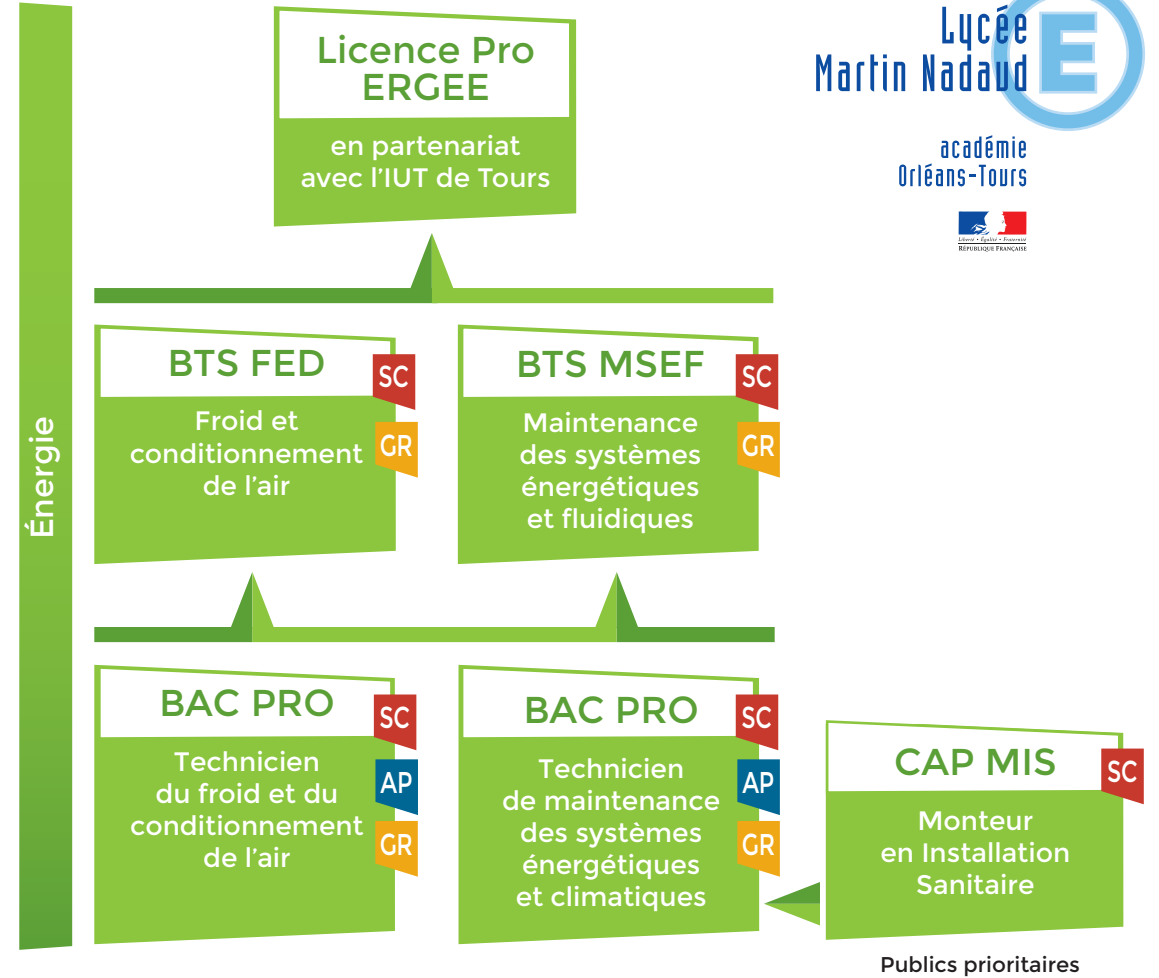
Énergie

Licence Pro ERGEE

en partenariat avec l'IUT de Tours

Lycée Martin Nadaud

académie Orléans-Tours

Liberté • Égalité • Fraternité
RÉPUBLIQUE FRANÇAISE

BTS FED
SC
GR
Froid et conditionnement de l'air

BTS MSEF
SC
GR
Maintenance des systèmes énergétiques et fluidiques

BAC PRO
SC
AP
GR
Technicien du froid et du conditionnement de l'air

BAC PRO
SC
AP
GR
Technicien de maintenance des systèmes énergétiques et climatiques

CAP MIS
SC
Monteur en Installation Sanitaire

Publics prioritaires